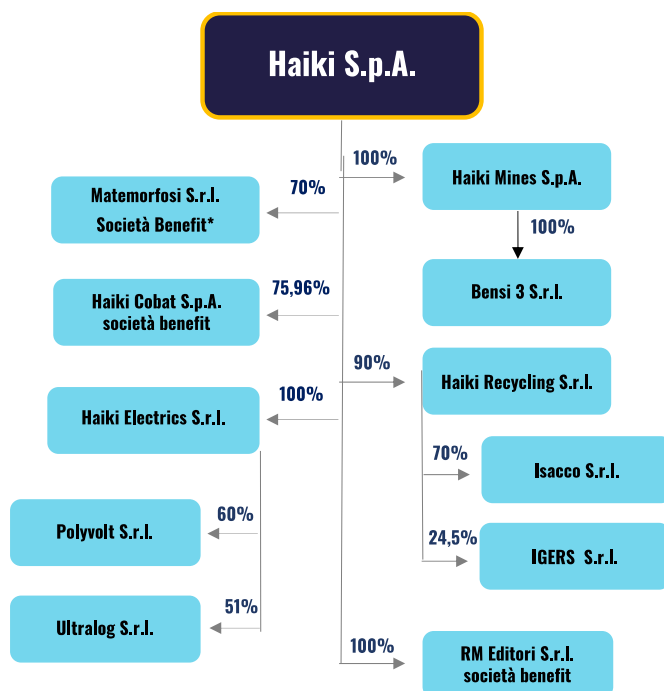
Haiki S.p.A.

100%
Haiki Mines S.p.A.

100%
Bensi 3 S.r.l.

70%
Matemorfosi S.r.l. Società Benefit*

75,96%
Haiki Cobat S.p.A. società benefit

90%
Haiki Recycling S.r.l.

100%
Haiki Electrics S.r.l.

70%
Isacco S.r.l.

60%
Polyvolt S.r.l.

24,5%
IGERS S.r.l.

51%
Ultralog S.r.l.

100%
RM Editori S.r.l. società benefit